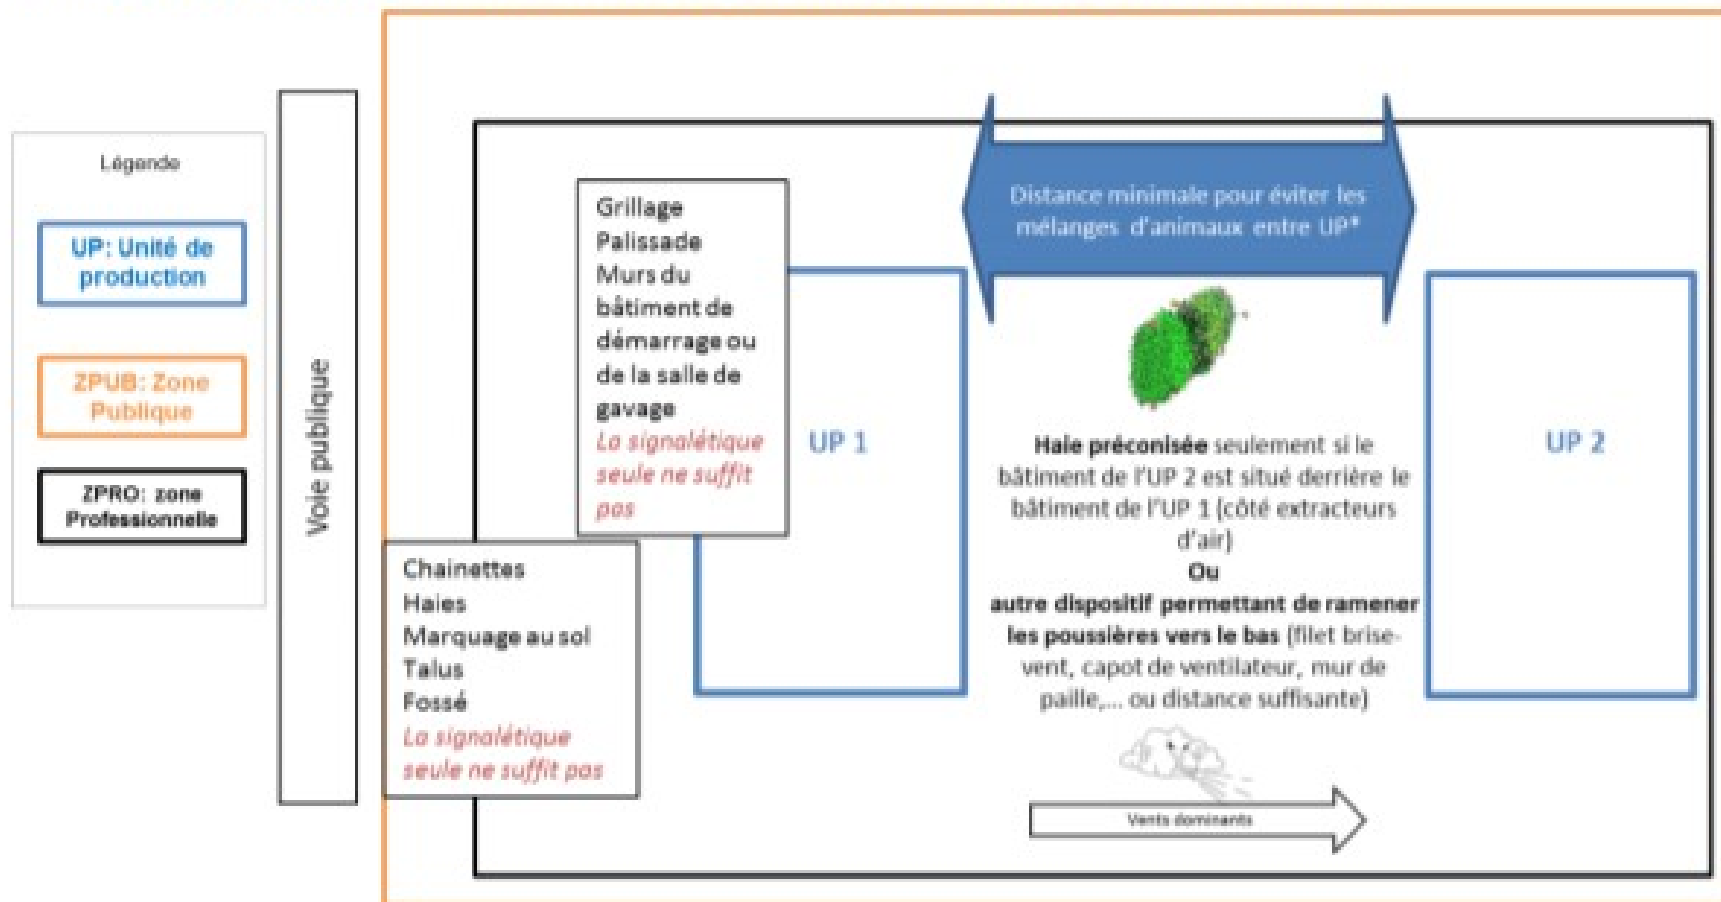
Légende

UP: Unité de production

ZPUB: Zone Publique

ZPRO: zone Professionnelle

Voie publique

Grillage
Palissade
Murs du bâtiment de démarrage ou de la salle de gavage
La signalétique seule ne suffit pas

Chainettes
Haies
Marquage au sol
Talus
Fossé
La signalétique seule ne suffit pas

UP 1

Distance minimale pour éviter les mélanges d'animaux entre UP*

Haie préconisée seulement si le bâtiment de l'UP 2 est situé derrière le bâtiment de l'UP 1 (côté extracteurs d'air)
Ou
autre dispositif permettant de ramener les poussières vers le bas (filet brise-vent, capot de ventilateur, mur de paille,... ou distance suffisante)

UP 2

Vents dominants